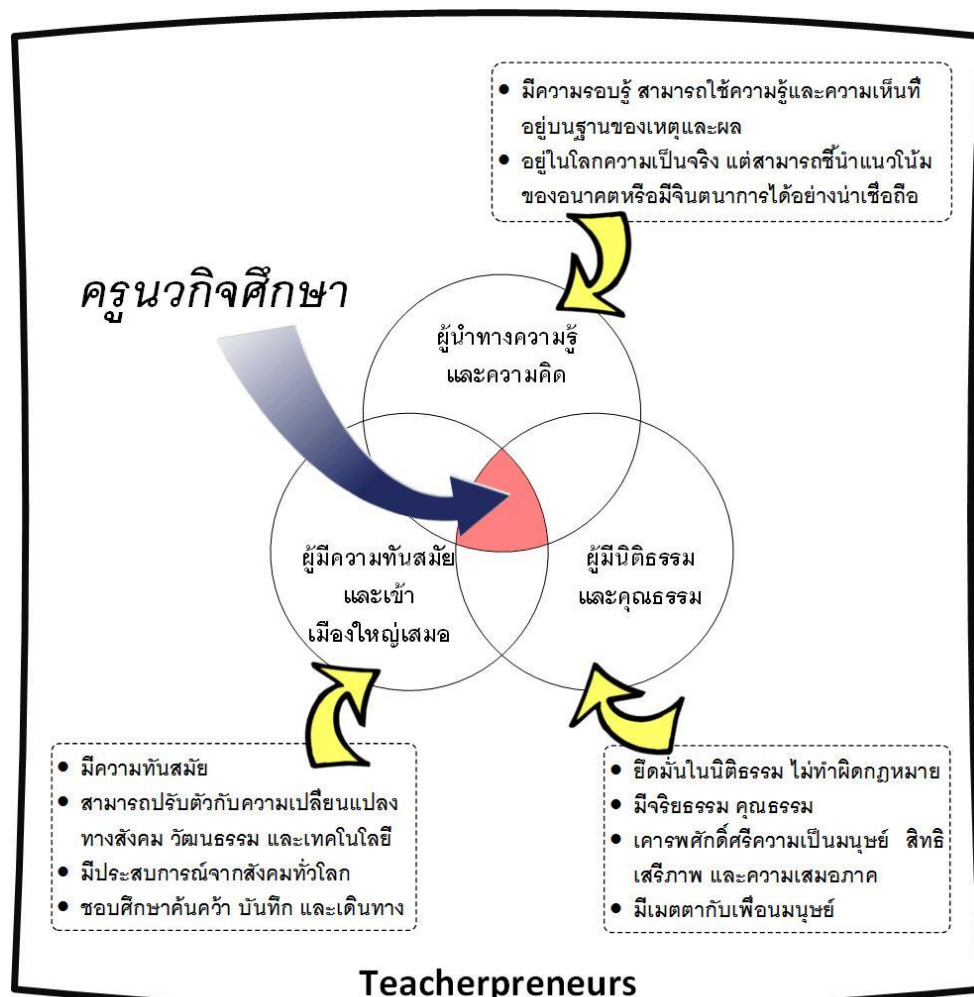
• มีความรอบรู้ สามารถใช้ความรู้และความเห็นที่อยู่บนฐานของเหตุและผล
• อยู่ในโลกความเป็นจริง แต่สามารถชี้นำแนวโน้มของอนาคตหรือมีจินตนาการได้อย่างน่าเชื่อถือ

ครูนวกิจศึกษา

ผู้นำทางความรู้และความคิด

ผู้มีความทันสมัยและเข้าเมืองใหญ่เสมอ

ผู้มีนิติธรรมและคุณธรรม

• มีความทันสมัย
• สามารถปรับตัวกับความเปลี่ยนแปลงทางสังคม วัฒนธรรม และเทคโนโลยี
• มีประสบการณ์จากสังคมทั่วโลก
• ชอบศึกษาค้นคว้า บันทึก และเดินทาง

• ยึดมั่นในนิติธรรม ไม่ทำผิดกฎหมาย
• มีจริยธรรม คุณธรรม
• เคารพศักดิ์ศรีความเป็นมนุษย์ สิทธิเสรีภาพ และความเสมอภาค
• มีเมตตากับเพื่อนมนุษย์

Teacherpreneurs